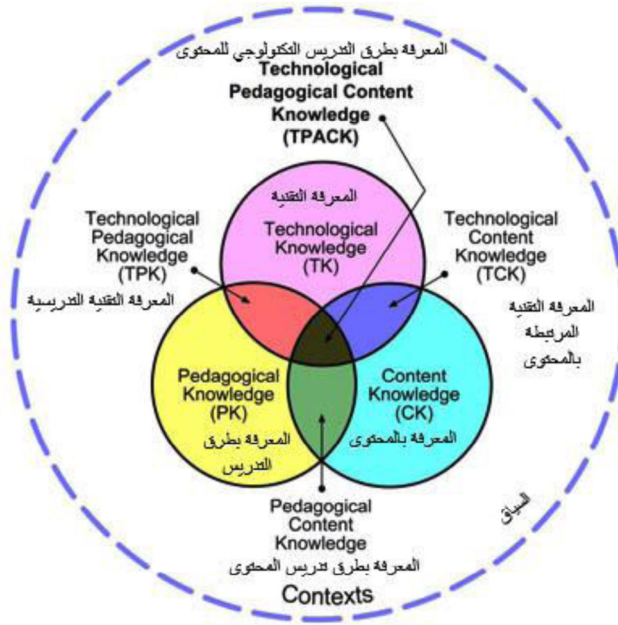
المعرفة بطرق التدريس التكنولوجي للمحتوى
Technological Pedagogical Content Knowledge (TPACK)

المعرفة التقنية
Technological Knowledge (TK)

Technological Pedagogical Knowledge (TPK)
المعرفة التقنية التدريسية

Technological Content Knowledge (TCK)
المعرفة التقنية المرتبطة بالمحتوى

Pedagogical Knowledge (PK)
المعرفة بطرق التدريس

Content Knowledge (CK)
المعرفة بالمحتوى

Pedagogical Content Knowledge
المعرفة بطرق تدريس المحتوى

السياق
Contexts